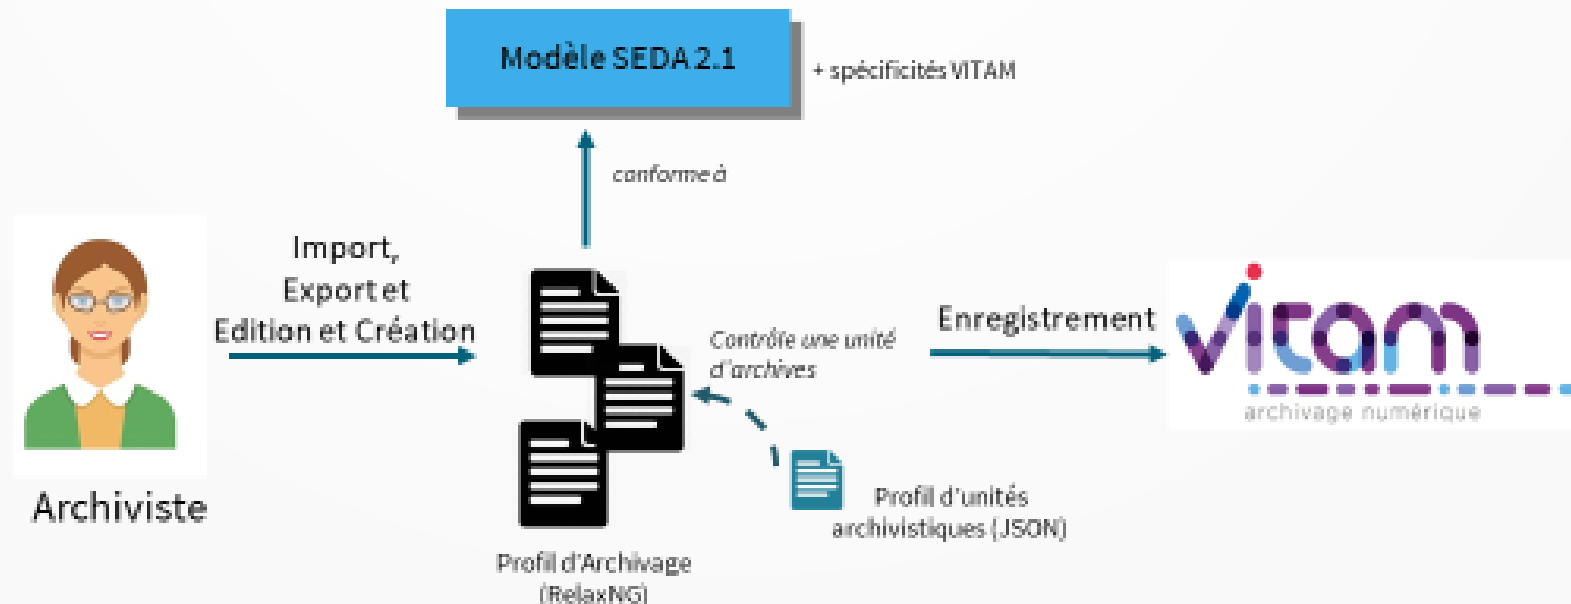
Modèle SEDA 2.1

+ spécificités VITAM

conforme à

Import,
Export et
Edition et Création

Archiviste

Contrôle une unité d'archives

Enregistrement

vitam
archivage numérique

Profil d'unités archivistiques (JSON)

Profil d'Archivage (RelaxNG)